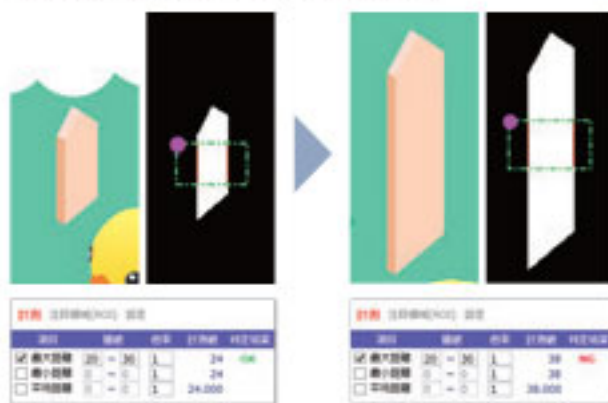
計測 注目領域(ROI) 設定

| 項目 | 範囲 | 倍率 | 計測値 | 判定結果 |
|---|---|---|---|---|
| ☑ 最大距離 | 20 ～ 30 | 1 | 24 | OK |
| ☐ 最小距離 | 0 ～ 0 | 1 | 24 | |
| ☐ 平均距離 | 0 ～ 0 | 1 | 24.000 | |

計測 注目領域(ROI) 設定

| 項目 | 範囲 | 倍率 | 計測値 | 判定結果 |
|---|---|---|---|---|
| ☑ 最大距離 | 20 ～ 30 | 1 | 38 | NG |
| ☐ 最小距離 | 0 ～ 0 | 1 | 38 | |
| ☐ 平均距離 | 0 ～ 0 | 1 | 38.000 | |